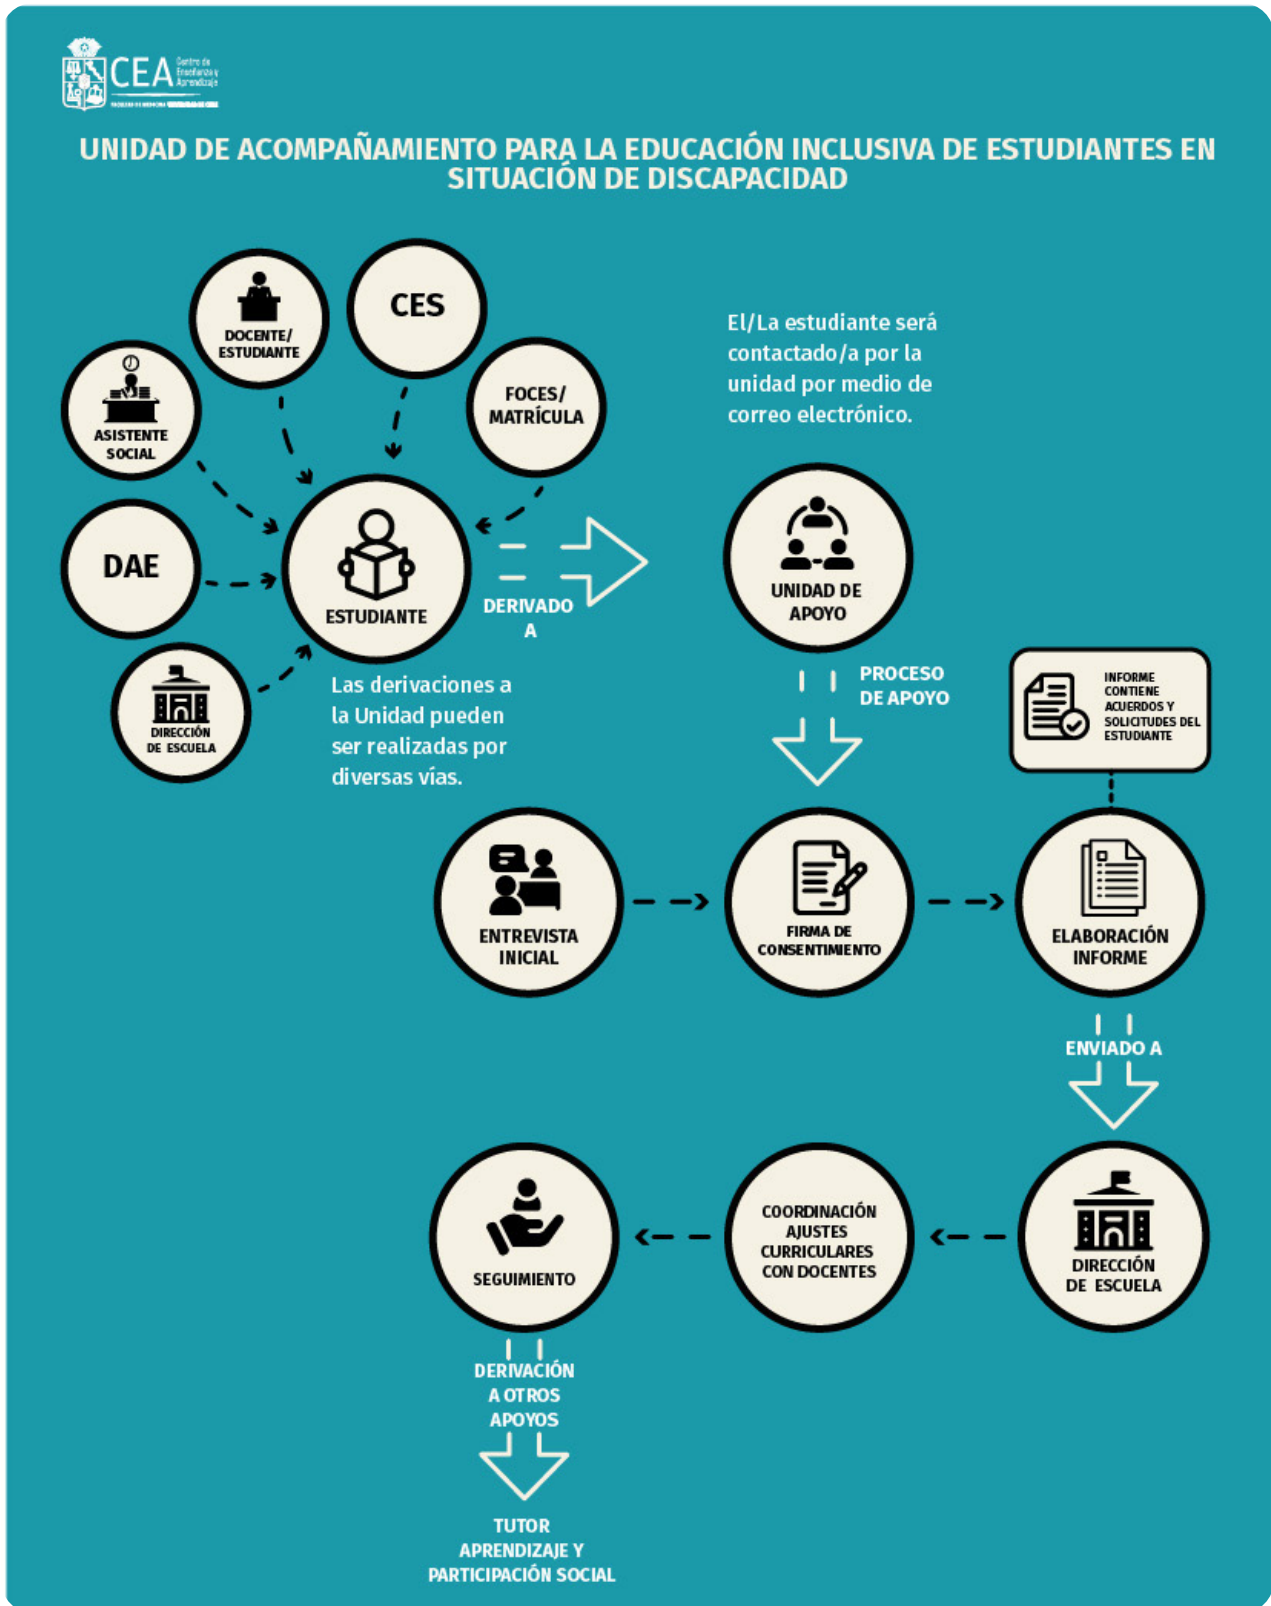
CEA Centro de Enseñanza y Aprendizaje

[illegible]

UNIDAD DE ACOMPAÑAMIENTO PARA LA EDUCACIÓN INCLUSIVA DE ESTUDIANTES EN SITUACIÓN DE DISCAPACIDAD

DOCENTE/ ESTUDIANTE

CES

ASISTENTE SOCIAL

FOCES/ MATRÍCULA

DAE

ESTUDIANTE

DIRECCIÓN DE ESCUELA

DERIVADO A

Las derivaciones a la Unidad pueden ser realizadas por diversas vías.

El/La estudiante será contactado/a por la unidad por medio de correo electrónico.

UNIDAD DE APOYO

PROCESO DE APOYO

INFORME CONTIENE ACUERDOS Y SOLICITUDES DEL ESTUDIANTE

ENTREVISTA INICIAL

FIRMA DE CONSENTIMIENTO

ELABORACIÓN INFORME

ENVIADO A

SEGUIMIENTO

COORDINACIÓN AJUSTES CURRICULARES CON DOCENTES

DIRECCIÓN DE ESCUELA

DERIVACIÓN A OTROS APOYOS

TUTOR APRENDIZAJE Y PARTICIPACIÓN SOCIAL